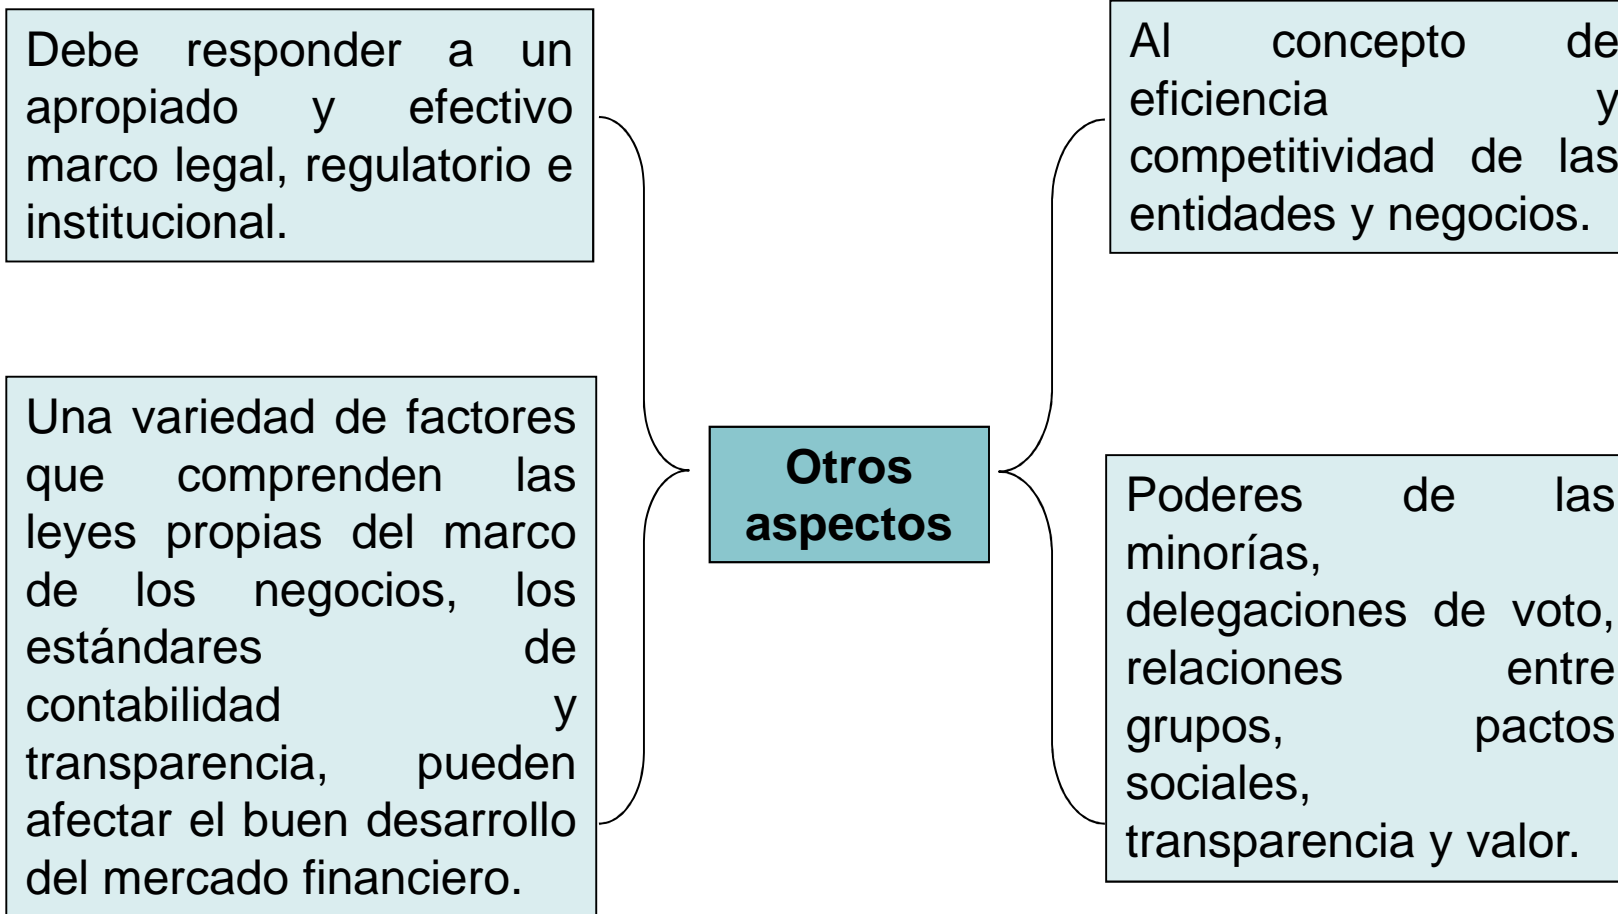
Debe responder a un apropiado y efectivo marco legal, regulatorio e institucional.

Una variedad de factores que comprenden las leyes propias del marco de los negocios, los estándares de contabilidad y transparencia, pueden afectar el buen desarrollo del mercado financiero.

Otros aspectos

Al concepto de eficiencia y competitividad de las entidades y negocios.

Poderes de las minorías, delegaciones de voto, relaciones entre grupos, pactos sociales, transparencia y valor.